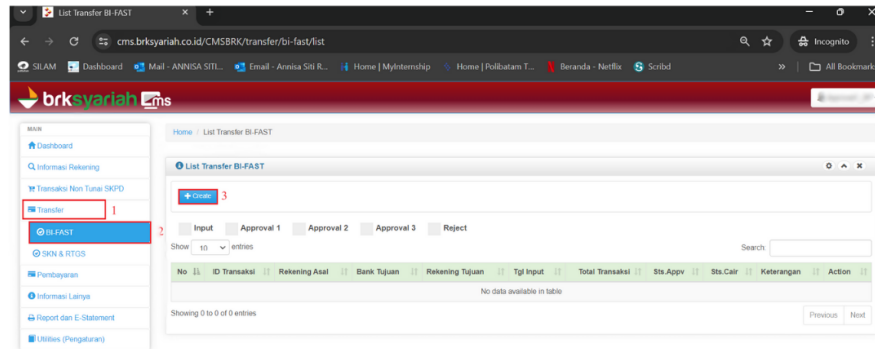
List Transfer BI-FAST

cms.brksyariah.co.id/CMSBRK/transfer/bi-fast/list

Incognito

SILAM Dashboard Mail - ANNISA SITI... Email - Annisa Siti R... Home | MyInternship Home | Polibatam T... Beranda - Netflix Scribd All Bookmarks

brksyariah cms

MAIN

Dashboard

Informasi Rekening

Transaksi Non Tunai SKPD

Transfer 1

BI-FAST 2

SKN & RTGS

Pembayaran

Informasi Lainya

Report dan E-Statement

Utilities (Pengaturan)

Home / List Transfer BI-FAST

List Transfer BI-FAST

+ Create 3

Input Approval 1 Approval 2 Approval 3 Reject

Show 10 entries

Search:

| No | ID Transaksi | Rekening Asal | Bank Tujuan | Rekening Tujuan | Tgl Input | Total Transaksi | Sts.Appv | Sts.Cair | Keterangan | Action |
|---|---|---|---|---|---|---|---|---|---|---|
| No data available in table | | | | | | | | | | |

Showing 0 to 0 of 0 entries

Previous Next